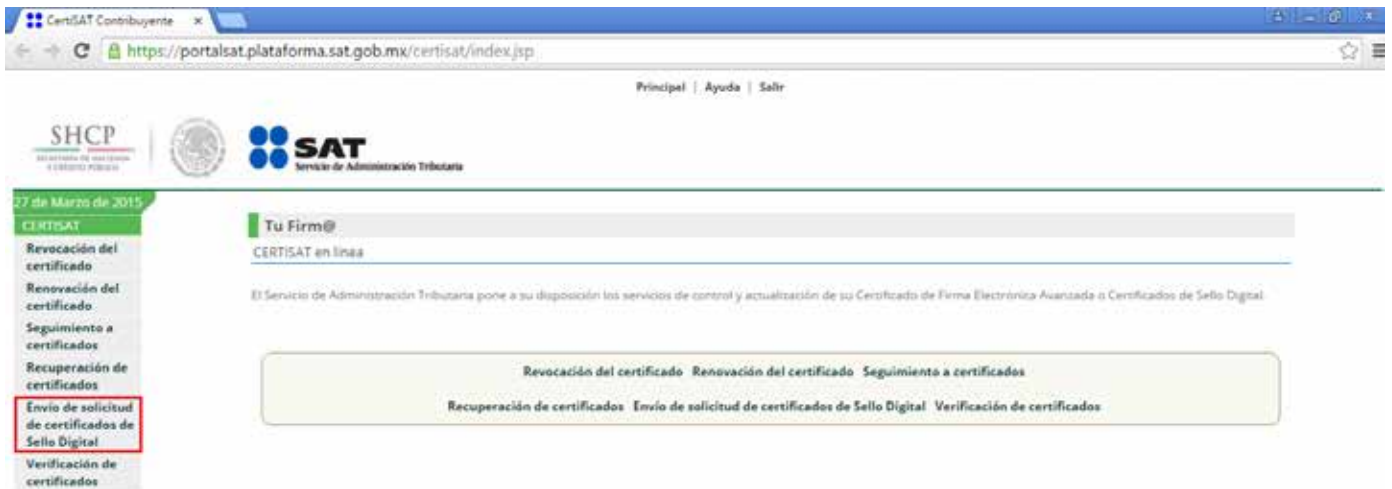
CertiSAT Contribuyente ×

https://portalsat.plataforma.sat.gob.mx/certisat/index.jsp

Principal | Ayuda | Salir

SHCP
SECRETARÍA DE HACIENDA Y CRÉDITO PÚBLICO

SAT
Servicio de Administración Tributaria

27 de Marzo de 2015

CERTISAT

Revocación del certificado

Renovación del certificado

Seguimiento a certificados

Recuperación de certificados

Envío de solicitud de certificados de Sello Digital

Verificación de certificados

Tu Firm@

CERTISAT en línea

El Servicio de Administración Tributaria pone a su disposición los servicios de control y actualización de su Certificado de Firma Electrónica Avanzada o Certificados de Sello Digital.

Revocación del certificado Renovación del certificado Seguimiento a certificados

Recuperación de certificados Envío de solicitud de certificados de Sello Digital Verificación de certificados